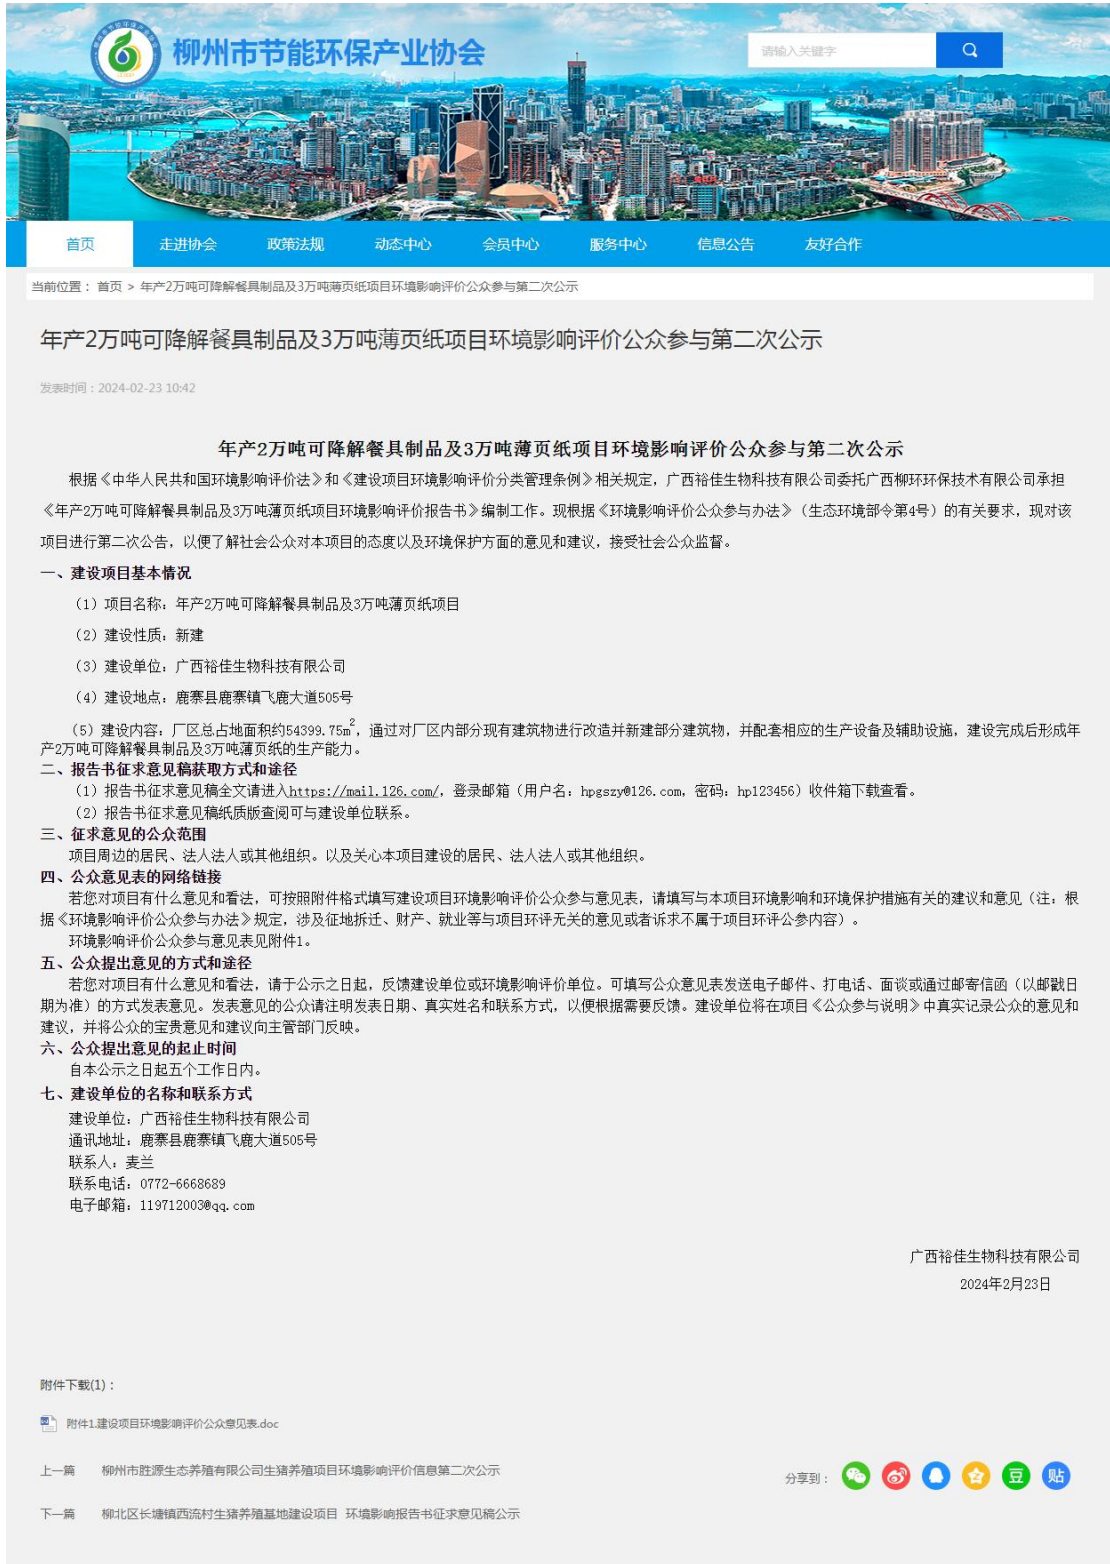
柳州市节能环保产业协会

请输入关键字

首页 走进协会 政策法规 动态中心 会员中心 服务中心 信息公告 友好合作

当前位置： 首页 > 年产2万吨可降解餐具制品及3万吨薄页纸项目环境影响评价公众参与第二次公示

年产2万吨可降解餐具制品及3万吨薄页纸项目环境影响评价公众参与第二次公示

发表时间：2024-02-23 10:42

年产2万吨可降解餐具制品及3万吨薄页纸项目环境影响评价公众参与第二次公示

根据《中华人民共和国环境影响评价法》和《建设项目环境影响评价分类管理条例》相关规定，广西裕佳生物科技有限公司委托广西柳环环保技术有限公司承担《年产2万吨可降解餐具制品及3万吨薄页纸项目环境影响评价报告书》编制工作。现根据《环境影响评价公众参与办法》（生态环境部令第4号）的有关要求，现对该项目进行第二次公告，以便了解社会公众对本项目的态度以及环境保护方面的意见和建议，接受社会公众监督。

一、建设项目基本情况

（1）项目名称：年产2万吨可降解餐具制品及3万吨薄页纸项目

（2）建设性质：新建

（3）建设单位：广西裕佳生物科技有限公司

（4）建设地点：鹿寨县鹿寨镇飞鹿大道505号

（5）建设内容：厂区总占地面积约54399.75m$^2$，通过对厂区内部分现有建筑物进行改造并新建部分建筑物，并配套相应的生产设备及辅助设施，建设完成后形成年产2万吨可降解餐具制品及3万吨薄页纸的生产能力。

二、报告书征求意见稿获取方式和途径

（1）报告书征求意见稿全文请进入https://mail.126.com/，登录邮箱（用户名：hpgszy@126.com，密码：hp123456）收件箱下载查看。

（2）报告书征求意见稿纸质版查阅可与建设单位联系。

三、征求意见的公众范围

项目周边的居民、法人法人或其他组织。以及关心本项目建设的居民、法人法人或其他组织。

四、公众意见表的网络链接

若您对项目有什么意见和看法，可按照附件格式填写建设项目环境影响评价公众参与意见表，请填写与本项目环境影响和环境保护措施有关的建议和意见（注：根据《环境影响评价公众参与办法》规定，涉及征地拆迁、财产、就业等与项目环评无关的意见或者诉求不属于项目环评公参内容）。

环境影响评价公众参与意见表见附件1。

五、公众提出意见的方式和途径

若您对项目有什么意见和看法，请于公示之日起，反馈建设单位或环境影响评价单位。可填写公众意见表发送电子邮件、打电话、面谈或通过邮寄信函（以邮戳日期为准）的方式发表意见。发表意见的公众请注明发表日期、真实姓名和联系方式，以便根据需要反馈。建设单位将在项目《公众参与说明》中真实记录公众的意见和建议，并将公众的宝贵意见和建议向主管部门反映。

六、公众提出意见的起止时间

自本公示之日起五个工作日内。

七、建设单位的名称和联系方式

建设单位：广西裕佳生物科技有限公司
通讯地址：鹿寨县鹿寨镇飞鹿大道505号
联系人：麦兰
联系电话：0772-6668689
电子邮箱：119712003@qq.com

广西裕佳生物科技有限公司
2024年2月23日

附件下载(1)：

附件1.建设项目环境影响评价公众意见表.doc

上一篇 柳州市胜源生态养殖有限公司生猪养殖项目环境影响评价信息第二次公示

下一篇 柳北区长塘镇西流村生猪养殖基地建设项目 环境影响报告书征求意见稿公示

分享到：